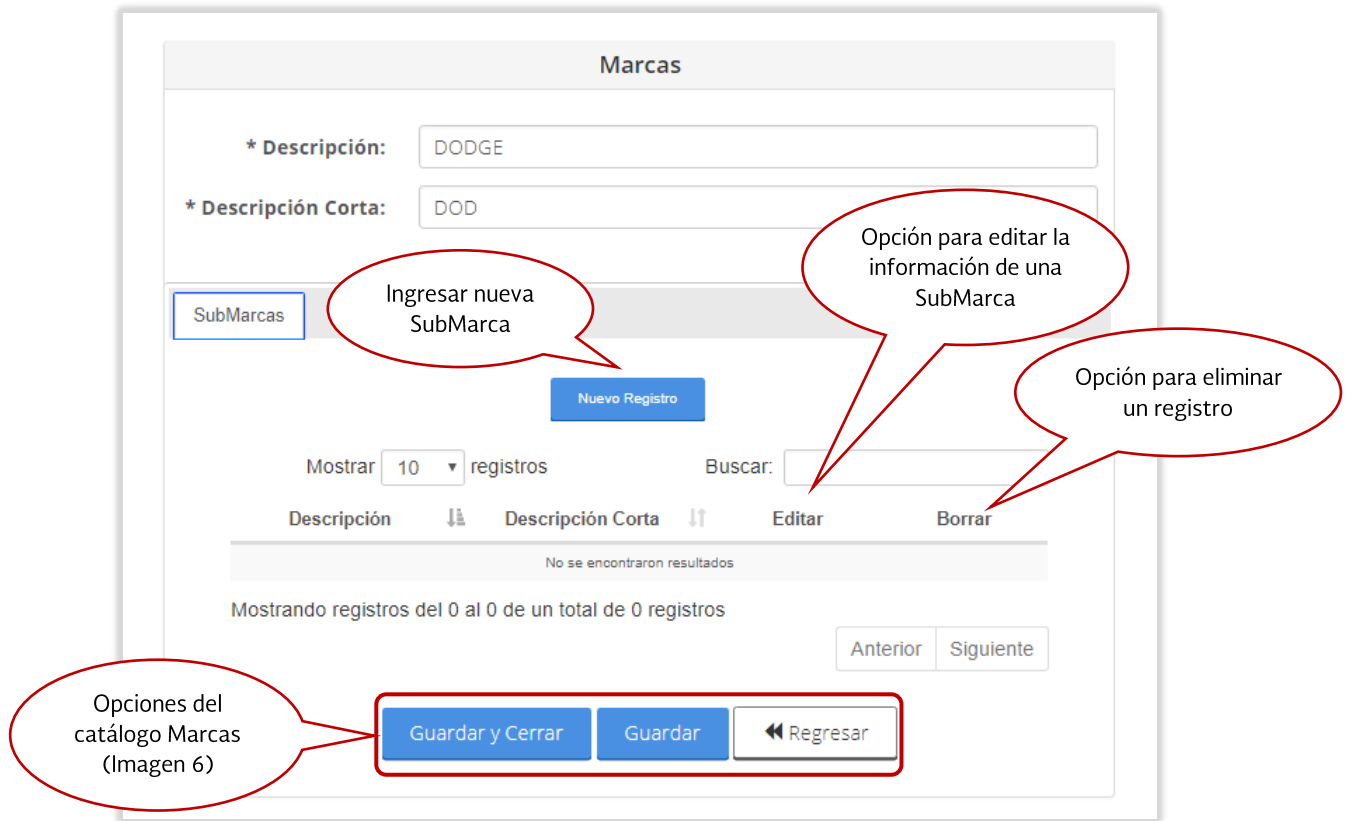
Marcas

* Descripción: DODGE

* Descripción Corta: DOD

Opción para editar la información de una SubMarca

SubMarcas

Ingresar nueva SubMarca

Nuevo Registro

Opción para eliminar un registro

Mostrar 10 registros

Buscar:

| Descripción | Descripción Corta | Editar | Borrar |
|---|---|---|---|
| No se encontraron resultados | | | |

Mostrando registros del 0 al 0 de un total de 0 registros

Anterior Siguiente

Opciones del catálogo Marcas (Imagen 6)

Guardar y Cerrar Guardar Regresar